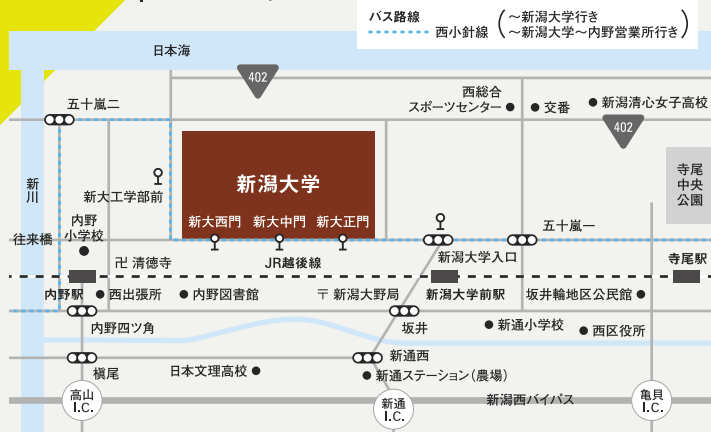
バス路線
西小針線 (〜新潟大学行き 〜新潟大学〜内野営業所行き)

日本海
402
五十嵐二
西総合スポーツセンター
交番
新潟清心女子高校
402
新川
新大工学部前
新潟大学
新大西門
新大中門
新大正門
寺尾中央公園
内野小学校
往来橋
卍 清徳寺
JR越後線
新潟大学入口
五十嵐一
寺尾駅
内野駅
西出張所
内野図書館
〒 新潟大野局
新潟大学前駅
坂井輪地区公民館
内野四ツ角
坂井
新通小学校
西区役所
新通西
横尾
日本文理高校
新通ステーション(農場)
高山 I.C.
新通 I.C.
新潟西バイパス
亀貝 I.C.